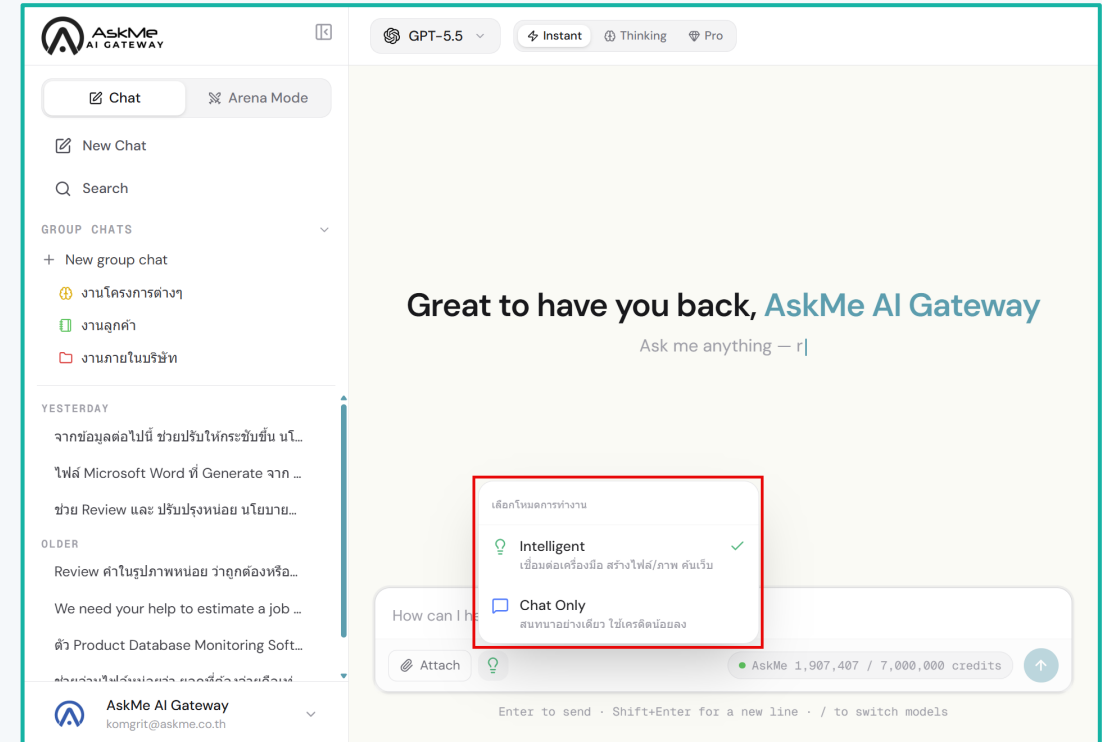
AskMe
AI GATEWAY

GPT-5.5
Instant
Thinking
Pro

Chat
Arena Mode

New Chat

Search

GROUP CHATS

New group chat

งานโครงการต่างๆ

งานลูกค้า

งานภายในบริษัท

YESTERDAY

จากข้อมูลต่อไปนี้ ช่วยปรับให้กระชับขึ้น นโ...

ไฟล์ Microsoft Word ที่ Generate จาก ...

ช่วย Review และ ปรับปรุงหน่อย นโยบาย...

OLDER

Review คำในรูปภาพหน่อย ว่าถูกต้องหรือ...

We need your help to estimate a job ...

ตัว Product Database Monitoring Soft...

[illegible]

AskMe AI Gateway
komgrit@askme.co.th

Great to have you back, AskMe AI Gateway

Ask me anything — r

เลือกโหมดการทำงาน

Intelligent
เชื่อมต่อเครื่องมือ สร้างไฟล์/ภาพ ค้นเว็บ

Chat Only
สนทนาอย่างเดียว ใช้เครดิตน้อยลง

How can I he

Attach

AskMe 1,907,407 / 7,000,000 credits

Enter to send · Shift+Enter for a new line · / to switch models